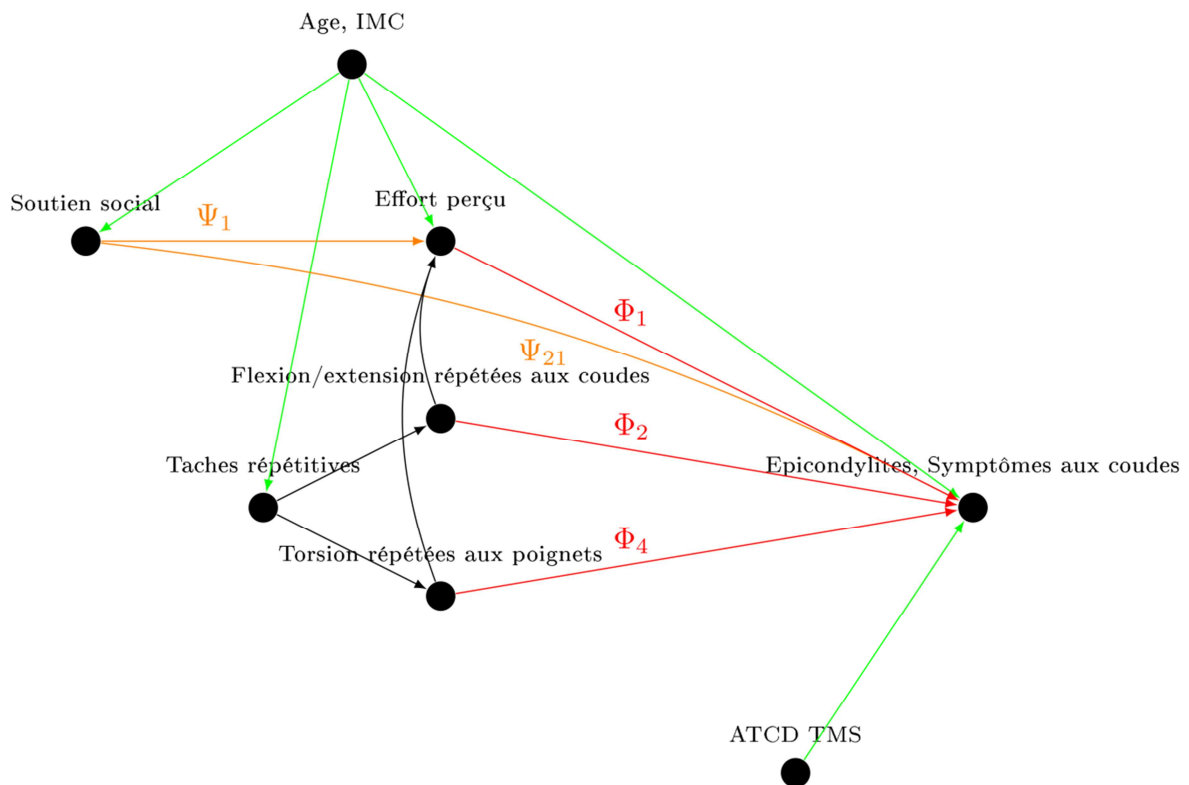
Age, IMC

Soutien social

$\Psi_1$

Effort perçu

$\Phi_1$

$\Psi_{21}$

Flexion/extension répétées aux coudes

$\Phi_2$

Taches répétitives

Epicondylites, Symptômes aux coudes

$\Phi_4$

Torsion répétées aux poignets

ATCD TMS